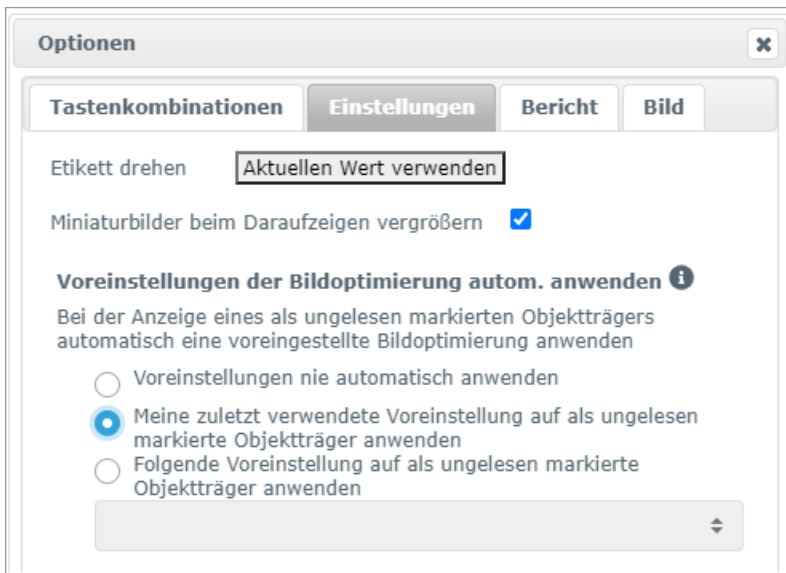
Optionen

Tastenkombinationen | Einstellungen | Bericht | Bild

Etikett drehen Aktuellen Wert verwenden

Miniaturbilder beim Daraufzeigen vergrößern

Voreinstellungen der Bildoptimierung autom. anwenden

Bei der Anzeige eines als ungelesen markierten Objektträgers automatisch eine voreingestellte Bildoptimierung anwenden

Voreinstellungen nie automatisch anwenden

Meine zuletzt verwendete Voreinstellung auf als ungelesen markierte Objektträger anwenden

Folgende Voreinstellung auf als ungelesen markierte Objektträger anwenden